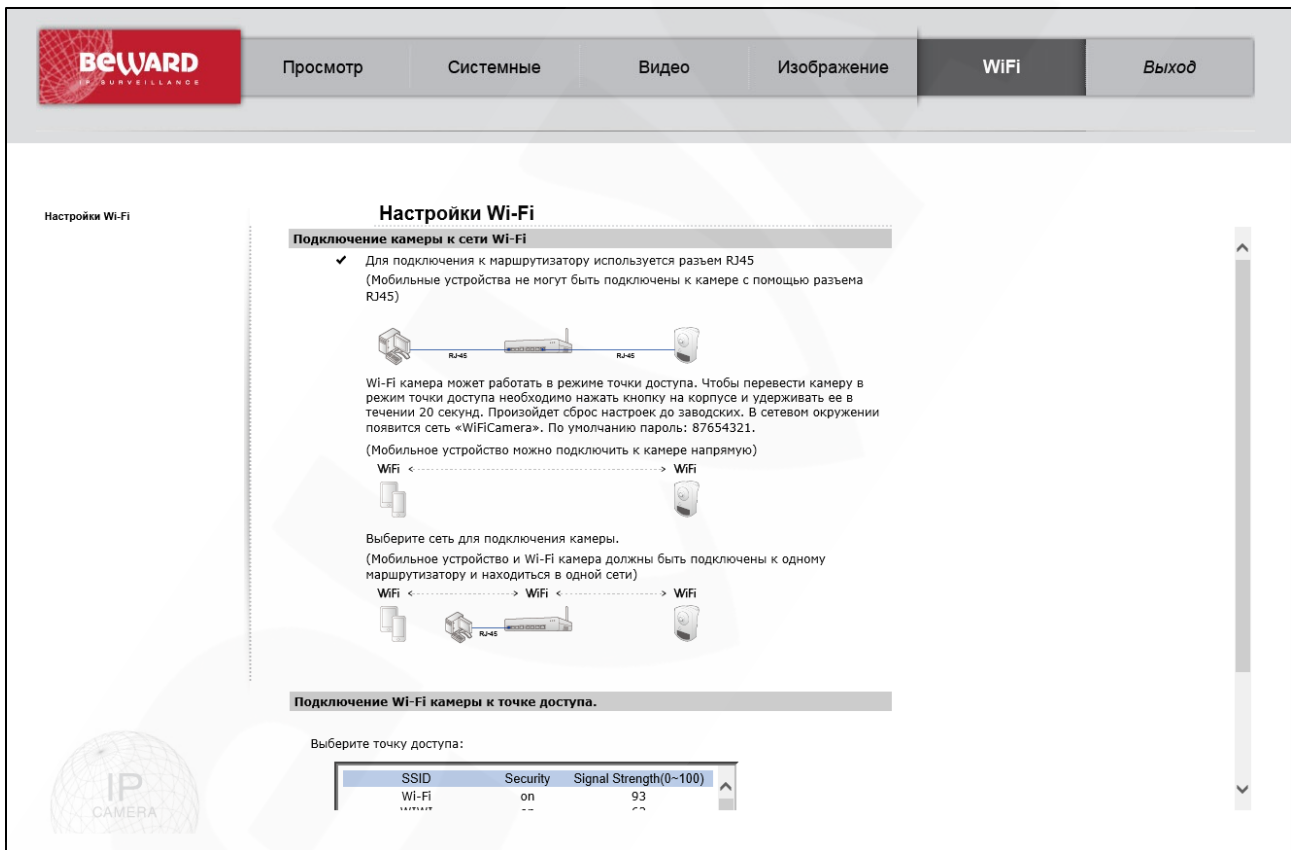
BEWARD
IP SURVEILLANCE

Просмотр | Системные | Видео | Изображение | WiFi | Выход

Настройки Wi-Fi

Настройки Wi-Fi

Подключение камеры к сети Wi-Fi

✔ Для подключения к маршрутизатору используется разъем RJ45
(Мобильные устройства не могут быть подключены к камере с помощью разъема RJ45)

RJ-45 RJ-45

Wi-Fi камера может работать в режиме точки доступа. Чтобы перевести камеру в режим точки доступа необходимо нажать кнопку на корпусе и удерживать ее в течении 20 секунд. Произойдет сброс настроек до заводских. В сетевом окружении появится сеть «WiFiCamera». По умолчанию пароль: 87654321.

(Мобильное устройство можно подключить к камере напрямую)

WiFi WiFi

Выберите сеть для подключения камеры.
(Мобильное устройство и Wi-Fi камера должны быть подключены к одному маршрутизатору и находиться в одной сети)

WiFi WiFi WiFi

RJ-45

Подключение Wi-Fi камеры к точке доступа.

Выберите точку доступа:

| SSID | Security | Signal Strength(0~100) |
|---|---|---|
| Wi-Fi | on | 93 |
| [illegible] | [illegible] | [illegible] |

IP
CAMERA